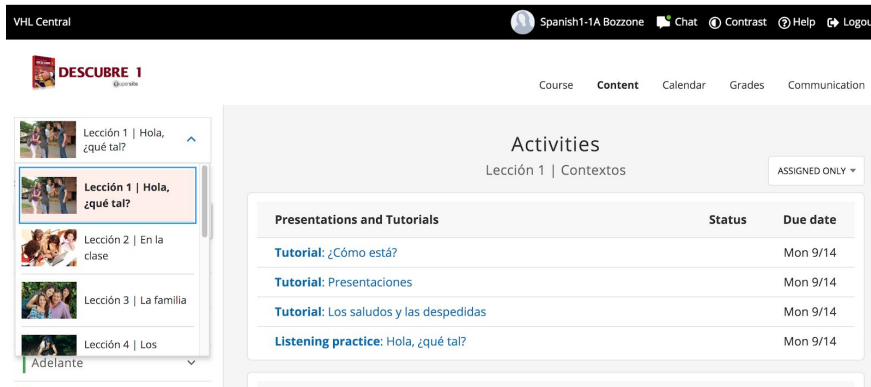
VHL Central

Spanish1-1A Bozzone Chat Contrast Help Logou

DESCUBRE 1
Supersite

Course Content Calendar Grades Communication

Lección 1 | Hola, ¿qué tal?

Lección 1 | Hola, ¿qué tal?

Lección 2 | En la clase

Lección 3 | La familia

Lección 4 | Los

Adelante

Activities
Lección 1 | Contextos

ASSIGNED ONLY

| Presentations and Tutorials | Status | Due date |
|---|---|---|
| Tutorial: ¿Cómo está? | | Mon 9/14 |
| Tutorial: Presentaciones | | Mon 9/14 |
| Tutorial: Los saludos y las despedidas | | Mon 9/14 |
| Listening practice: Hola, ¿qué tal? | | Mon 9/14 |